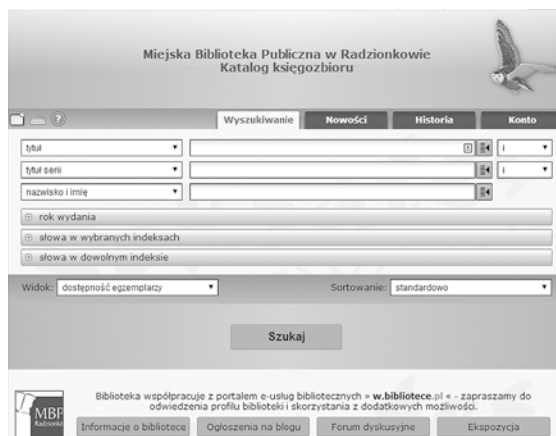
Miejska Biblioteka Publiczna w Radzionkowie
Katalog księgozbioru

Wyszukiwanie | Nowości | Historia | Konto

tytuł
tytuł serii
nazwisko i imię

i
i

rok wydania
słowa w wybranych indeksach
słowa w dowolnym indeksie

Widok: dostępność egzemplarzy
Sortowanie: standardowo

Szukaj

MBP Radzionków

Biblioteka współpracuje z portalem e-usług bibliotecznych » w.bibliotece.pl « - zapraszamy do odwiedzenia profilu biblioteki i skorzystania z dodatkowych możliwości.

Informacje o bibliotece | Ogłoszenia na blogu | Forum dyskusyjne | Ekspozycja